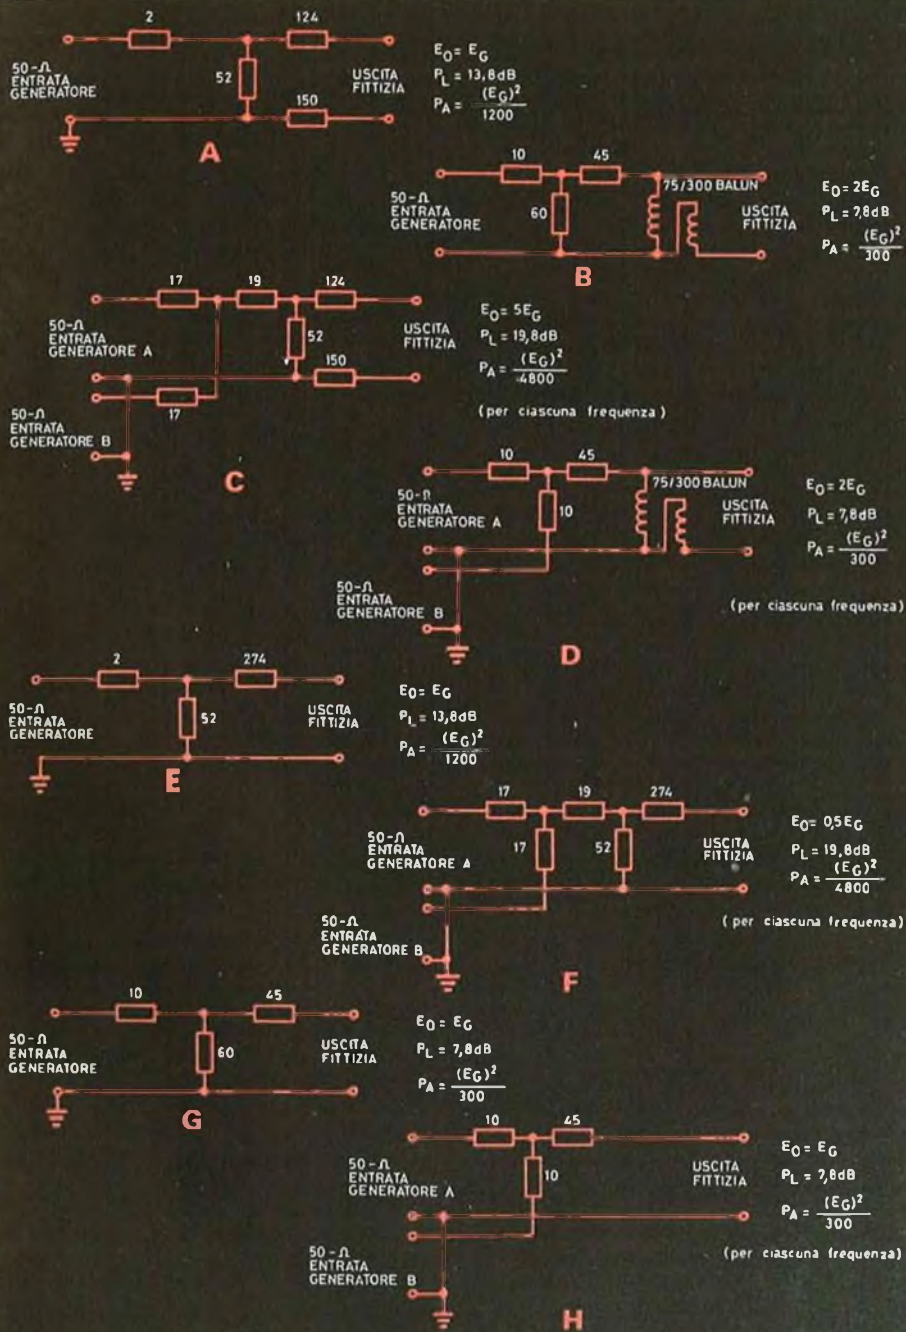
2
124
50-Ω
ENTRATA
GENERATORE
52
USCITA
FITTIZIA
150
$E_O = E_G$
$P_L = 13,8dB$
$P_A = \frac{(E_G)^2}{1200}$
A

10
45
75/300 BALUN
50-Ω
ENTRATA
GENERATORE
60
USCITA
FITTIZIA
$E_O = 2E_G$
$P_L = 7,8dB$
$P_A = \frac{(E_G)^2}{300}$
B

17
19
124
50-Ω
ENTRATA
GENERATORE A
52
USCITA
FITTIZIA
150
17
50-Ω
ENTRATA
GENERATORE B
$E_O = 5E_G$
$P_L = 19,8dB$
$P_A = \frac{(E_G)^2}{4800}$
(per ciascuna frequenza)
C

10
45
75/300 BALUN
50-Ω
ENTRATA
GENERATORE A
10
USCITA
FITTIZIA
50-Ω
ENTRATA
GENERATORE B
$E_O = 2E_G$
$P_L = 7,8dB$
$P_A = \frac{(E_G)^2}{300}$
(per ciascuna frequenza)
D

2
274
50-Ω
ENTRATA
GENERATORE
52
USCITA
FITTIZIA
$E_O = E_G$
$P_L = 13,8dB$
$P_A = \frac{(E_G)^2}{1200}$
E

17
19
274
50-Ω
ENTRATA
GENERATORE A
17
52
USCITA
FITTIZIA
50-Ω
ENTRATA
GENERATORE B
$E_O = 0,5E_G$
$P_L = 19,8dB$
$P_A = \frac{(E_G)^2}{4800}$
(per ciascuna frequenza)
F

10
45
50-Ω
ENTRATA
GENERATORE
60
USCITA
FITTIZIA
$E_O = E_G$
$P_L = 7,8dB$
$P_A = \frac{(E_G)^2}{300}$
G

10
45
50-Ω
ENTRATA
GENERATORE A
10
USCITA
FITTIZIA
50-Ω
ENTRATA
GENERATORE B
$E_O = E_G$
$P_L = 7,8dB$
$P_A = \frac{(E_G)^2}{300}$
(per ciascuna frequenza)
H